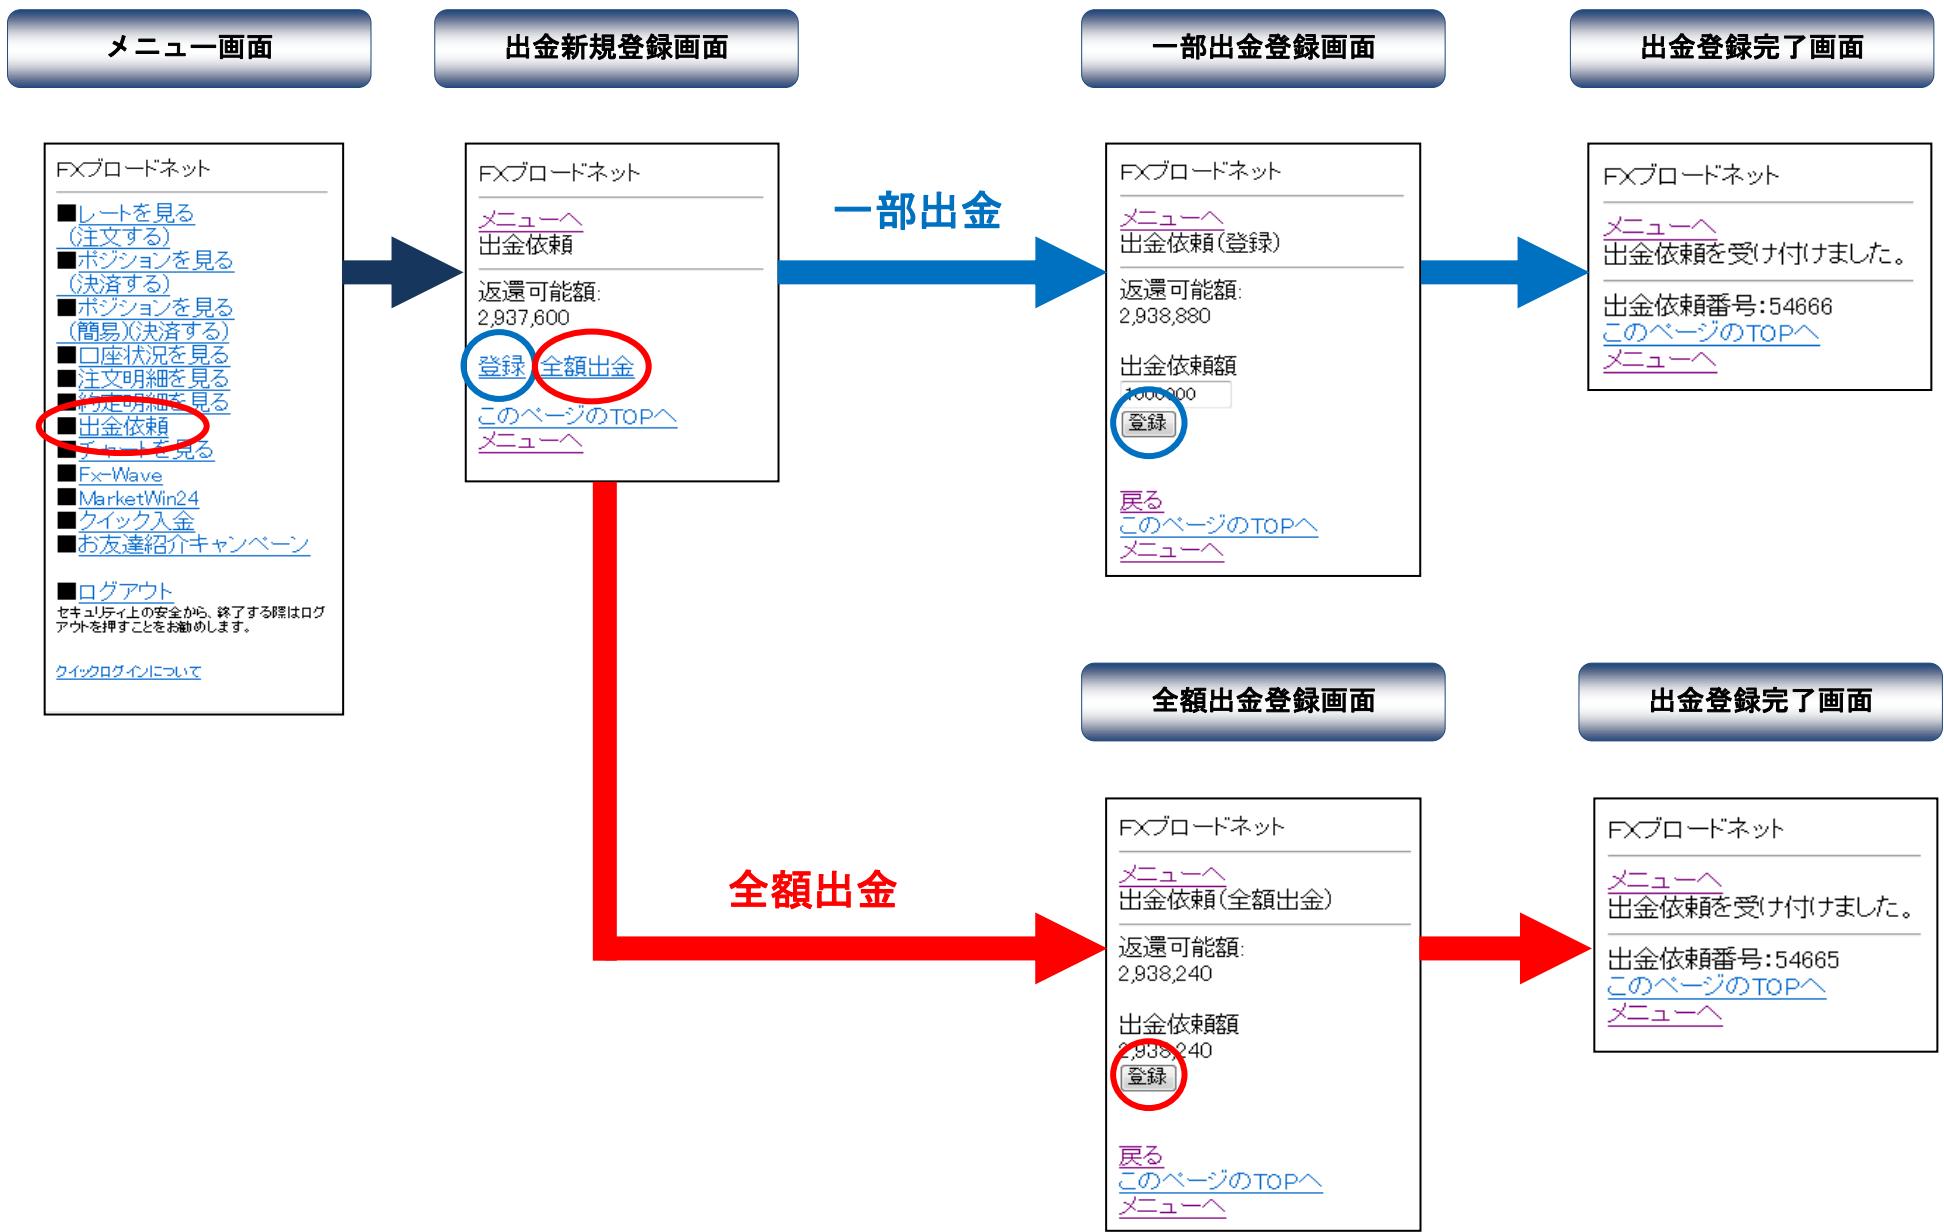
メニュー画面

出金新規登録画面

一部出金登録画面

出金登録完了画面

FXブロードネット

■レートを見る
(注文する)
■ポジションを見る
(決済する)
■ポジションを見る
(簡易)(決済する)
■口座状況を見る
■注文明細を見る
■約定明細を見る
■出金依頼
■チャートを見る
■Fx-Wave
■MarketWin24
■クイック入金
■お友達紹介キャンペーン

■ログアウト
セキュリティ上の安全から、終了する際はログアウトを押すことをお勧めします。

クイックログインについて

FXブロードネット

メニューへ
出金依頼

返還可能額:
2,937,600

登録 全額出金

このページのTOPへ
メニューへ

一部出金

FXブロードネット

メニューへ
出金依頼(登録)

返還可能額:
2,938,880

出金依頼額
1000000
登録

戻る
このページのTOPへ
メニューへ

FXブロードネット

メニューへ
出金依頼を受け付けました。

出金依頼番号:54666
このページのTOPへ
メニューへ

全額出金登録画面

出金登録完了画面

全額出金

FXブロードネット

メニューへ
出金依頼(全額出金)

返還可能額:
2,938,240

出金依頼額
2,938,240
登録

戻る
このページのTOPへ
メニューへ

FXブロードネット

メニューへ
出金依頼を受け付けました。

出金依頼番号:54665
このページのTOPへ
メニューへ